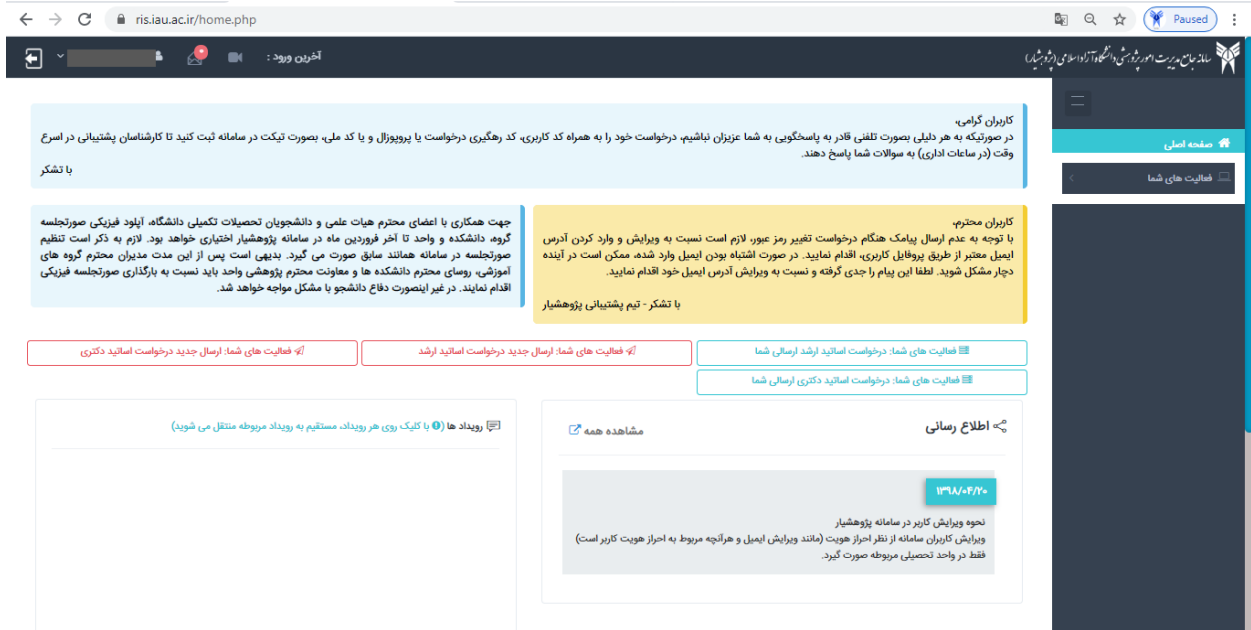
ris.iau.ac.ir/home.php

Paused

سامانه جامع مدیریت امور پژوهشی دانشگاه آزاد اسلامی (پژوهشیار)

آخرین ورود :

صفحه اصلی

فعالیت های شما

کاربران گرامی،
در صورتیکه به هر دلیلی بصورت تلفنی قادر به پاسخگویی به شما عزیزان نباشیم، درخواست خود را به همراه کد کاربری، کد رهگیری درخواست یا پروپوزال و یا کد ملی، بصورت تیکت در سامانه ثبت کنید تا کارشناسان پشتیبانی در اسرع وقت (در ساعات اداری) به سوالات شما پاسخ دهند.

با تشکر

کاربران محترم،
با توجه به عدم ارسال پیامک هنگام درخواست تغییر رمز عبور، لازم است نسبت به ویرایش و وارد کردن آدرس ایمیل معتبر از طریق پروفایل کاربری، اقدام نمایید. در صورت اشتباه بودن ایمیل وارد شده، ممکن است در آینده دچار مشکل شوید. لطفا این پیام را جدی گرفته و نسبت به ویرایش آدرس ایمیل خود اقدام نمایید.

با تشکر - تیم پشتیبانی پژوهشیار

جهت همکاری با اعضای محترم هیات علمی و دانشجویان تحصیلات تکمیلی دانشگاه، آپلود فیزیکی صورتجلسه گروه، دانشکده و واحد تا آخر فروردین ماه در سامانه پژوهشیار اختیاری خواهد بود. لازم به ذکر است تنظیم صورتجلسه در سامانه همانند سابق صورت می گیرد. بدیهی است پس از این مدت مدیران محترم گروه های آموزشی، روسای محترم دانشکده ها و معاونت محترم پژوهشی واحد باید نسبت به بارگذاری صورتجلسه فیزیکی اقدام نمایند. در غیر اینصورت دفاع دانشجو با مشکل مواجه خواهد شد.

فعالیت های شما: درخواست اساتید ارشد ارسالی شما

فعالیت های شما: ارسال جدید درخواست اساتید ارشد

فعالیت های شما: ارسال جدید درخواست اساتید دکتری

فعالیت های شما: درخواست اساتید دکتری ارسالی شما

اطلاع رسانی

مشاهده همه

۱۳۹۸/۰۴/۲۰

نحوه ویرایش کاربر در سامانه پژوهشیار
ویرایش کاربران سامانه از نظر احراز هویت (مانند ویرایش ایمیل و هرآنچه مربوط به احراز هویت کاربر است) فقط در واحد تحصیلی مربوطه صورت گیرد.

رویداد ها (با کلیک روی هر رویداد، مستقیم به رویداد مربوطه منتقل می شوید)